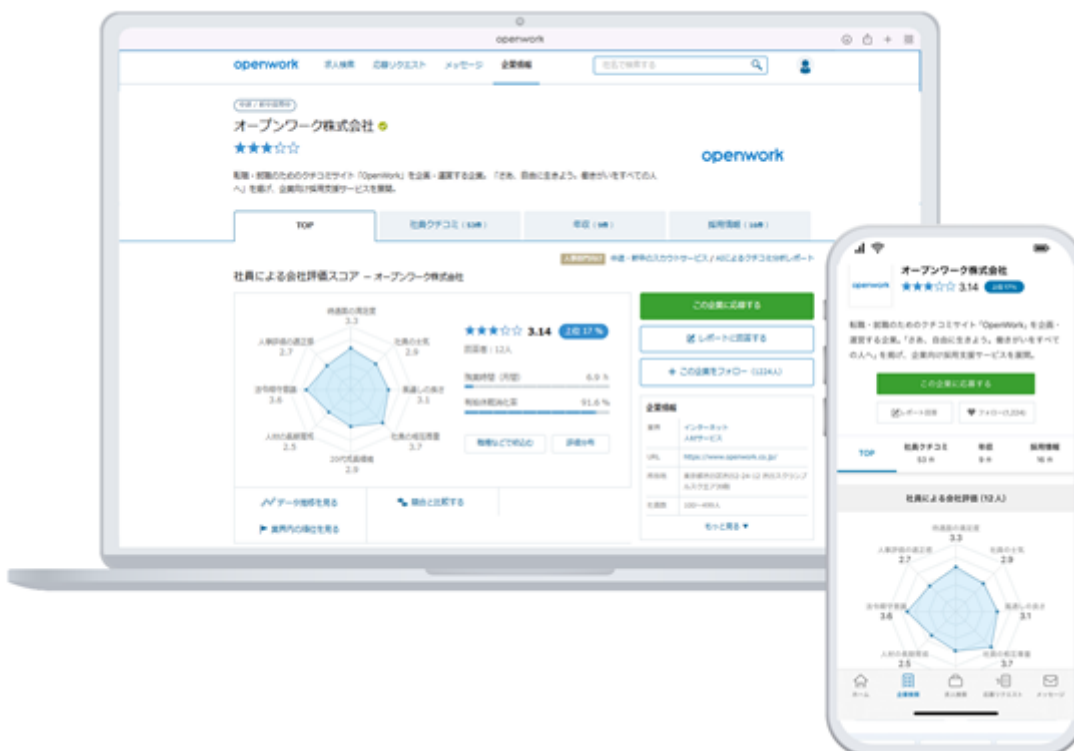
openwork

openwork　求人検索　応募リクエスト　メッセージ　企業情報　企業名で検索する

中途／新卒採用中
オープンワーク株式会社
★★★☆☆

openwork

転職・就職のためのクチコミサイト「OpenWork」を企画・運営する企業。「さあ、自由に生きよう。働きがいをすべての人へ」を掲げ、企業向け採用支援サービスを展開。

TOP　社員クチコミ（53件）　年収（9件）　採用情報（16件）

中途・新卒のスカウトサービス / AIによるクチコミ分析レポート

社員による会社評価スコア ー オープンワーク株式会社

待遇面の満足度 3.3
社員の士気 2.9
風通しの良さ 3.1
社員の相互尊重 3.7
20代成長環境 2.9
人材の長期育成 2.5
法令順守意識 3.6
人事評価の適正感 2.7

★★★☆☆ 3.14 上位 17 %
回答者：12人
残業時間（月間） 6.9 h
有給休暇消化率 91.6 %

データ推移を見る　競合と比較する
業界内の順位を見る

この企業に応募する
レポートに回答する
この企業をフォロー（1,224人）

企業情報
業界　インターネット 人材サービス
URL　https://www.openwork.co.jp/
所在地
社員数　100～499人
もっと見る ▼

オープンワーク株式会社
openwork
★★★☆☆ 3.14 上位17%

転職・就職のためのクチコミサイト「OpenWork」を企画・運営する企業。「さあ、自由に生きよう。働きがいをすべての人へ」を掲げ、企業向け採用支援サービスを展開。

この企業に応募する
レポート回答　フォロー(1,224)

TOP　社員クチコミ 53 件　年収 9 件　採用情報 16 件

社員による会社評価（12人）

待遇面の満足度 3.3
社員の士気 2.9
風通しの良さ 3.1
社員の相互尊重 3.7
人材の長期育成 2.5
法令順守意識 3.6
人事評価の適正感 2.7

ホーム　企業検索　求人検索　応募リクエスト　メッセージ